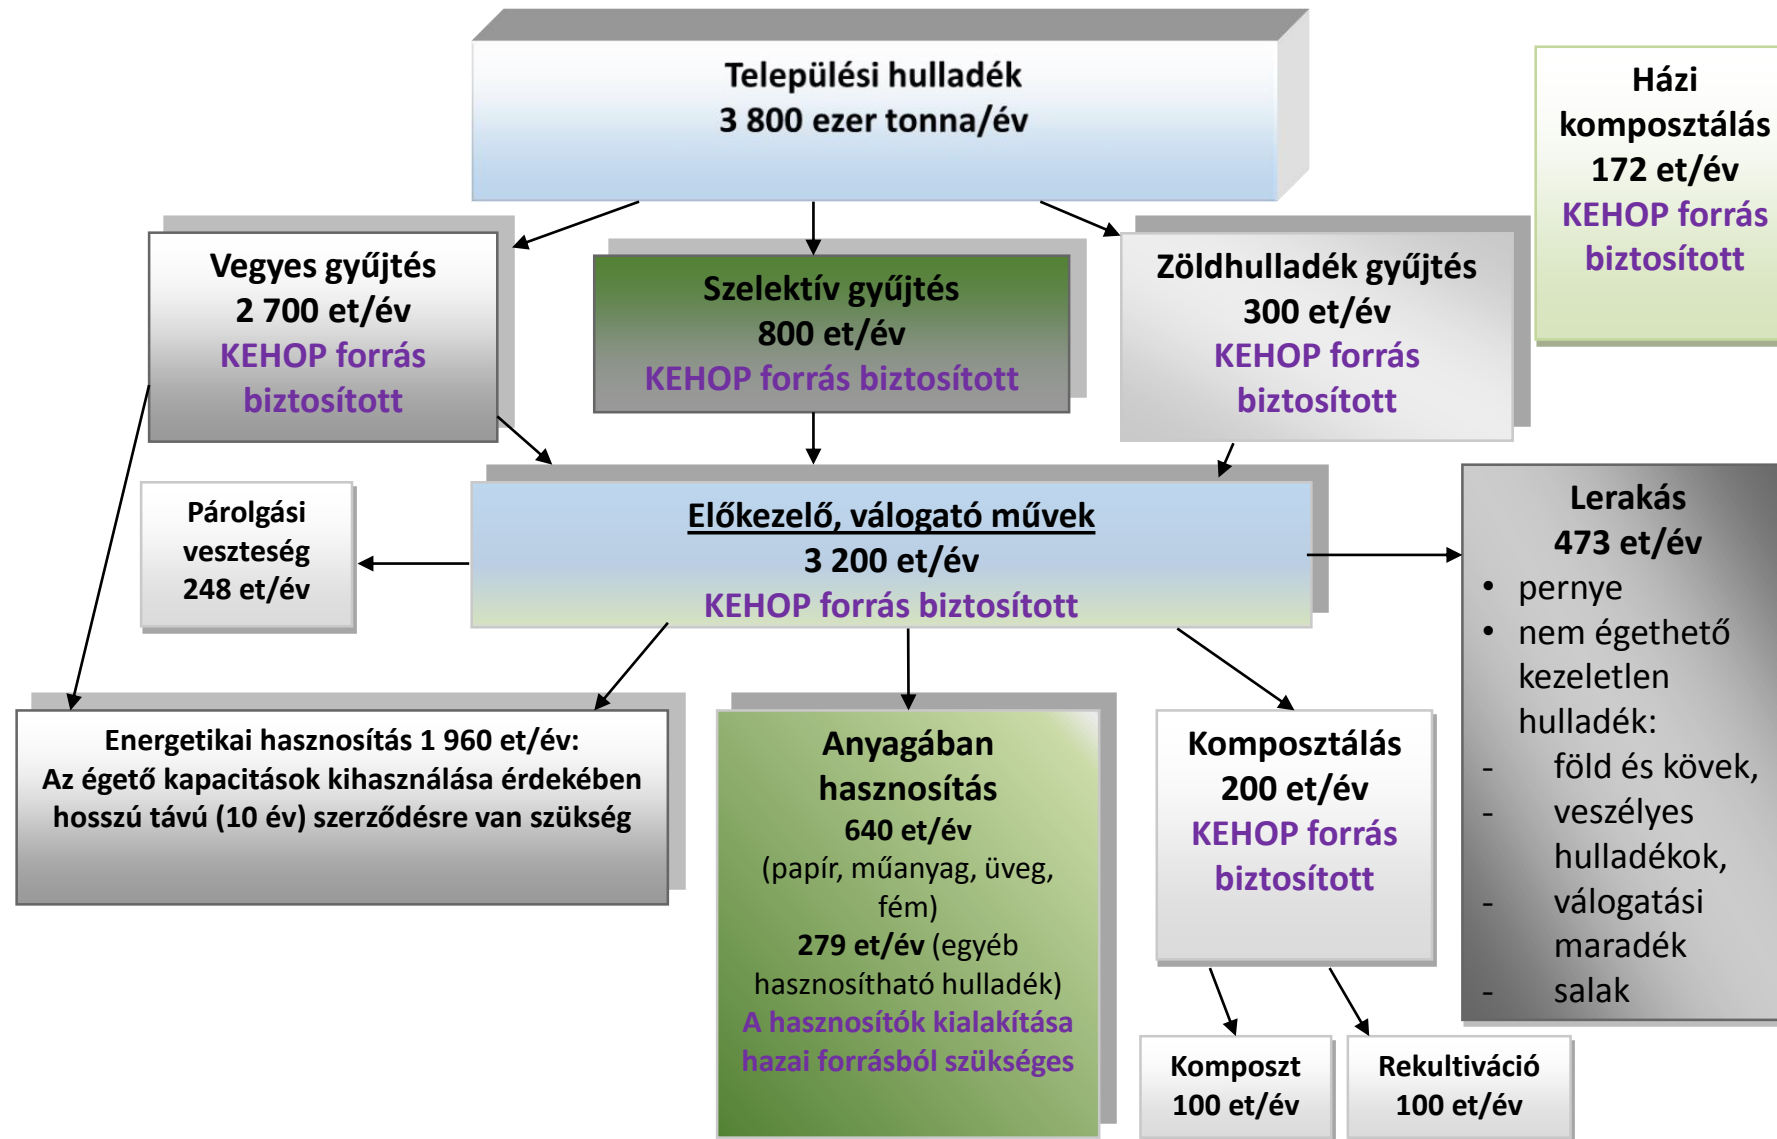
Települési hulladék
3 800 ezer tonna/év

Házi komposztálás
172 et/év
KEHOP forrás biztosított

Vegyes gyűjtés
2 700 et/év
KEHOP forrás biztosított

Szelektív gyűjtés
800 et/év
KEHOP forrás biztosított

Zöldhulladék gyűjtés
300 et/év
KEHOP forrás biztosított

Párolgási veszteség
248 et/év

Előkezelő, válogató művek
3 200 et/év
KEHOP forrás biztosított

Lerakás
473 et/év
• pernye
• nem égethető kezeletlen hulladék:
- föld és kövek,
- veszélyes hulladékok,
- válogatási maradék
- salak

Energetikai hasznosítás 1 960 et/év:
Az égető kapacitások kihasználása érdekében hosszú távú (10 év) szerződésre van szükség

Anyagában hasznosítás
640 et/év
(papír, műanyag, üveg, fém)
279 et/év (egyéb hasznosítható hulladék)
A hasznosítók kialakítása hazai forrásból szükséges

Komposztálás
200 et/év
KEHOP forrás biztosított

Komposzt
100 et/év

Rekultiváció
100 et/év